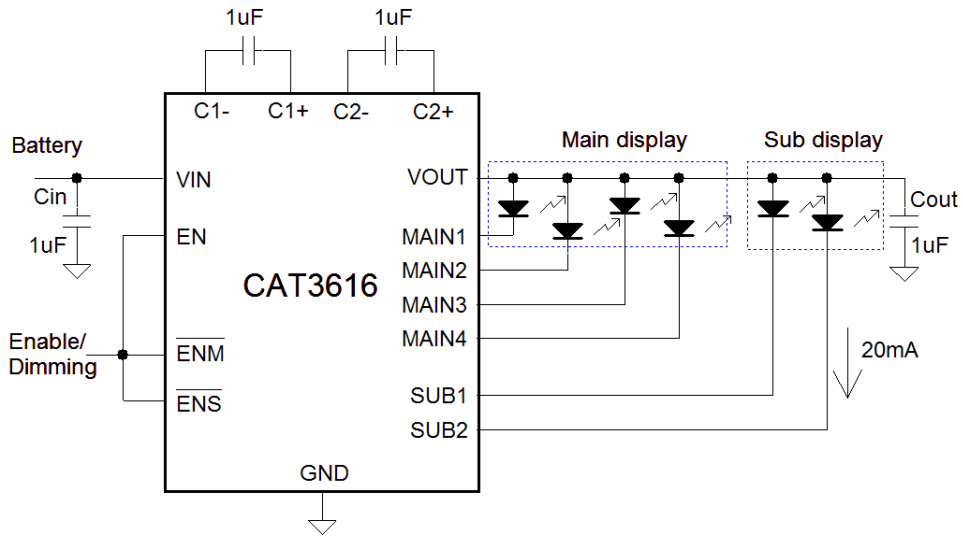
1uF
1uF
C1-
C1+
C2-
C2+
Battery
Cin
1uF
VIN
EN
CAT3616
Enable/
Dimming
$\overline{\text{ENM}}$
$\overline{\text{ENS}}$
VOUT
MAIN1
MAIN2
MAIN3
MAIN4
SUB1
SUB2
GND
Main display
Sub display
Cout
1uF
20mA